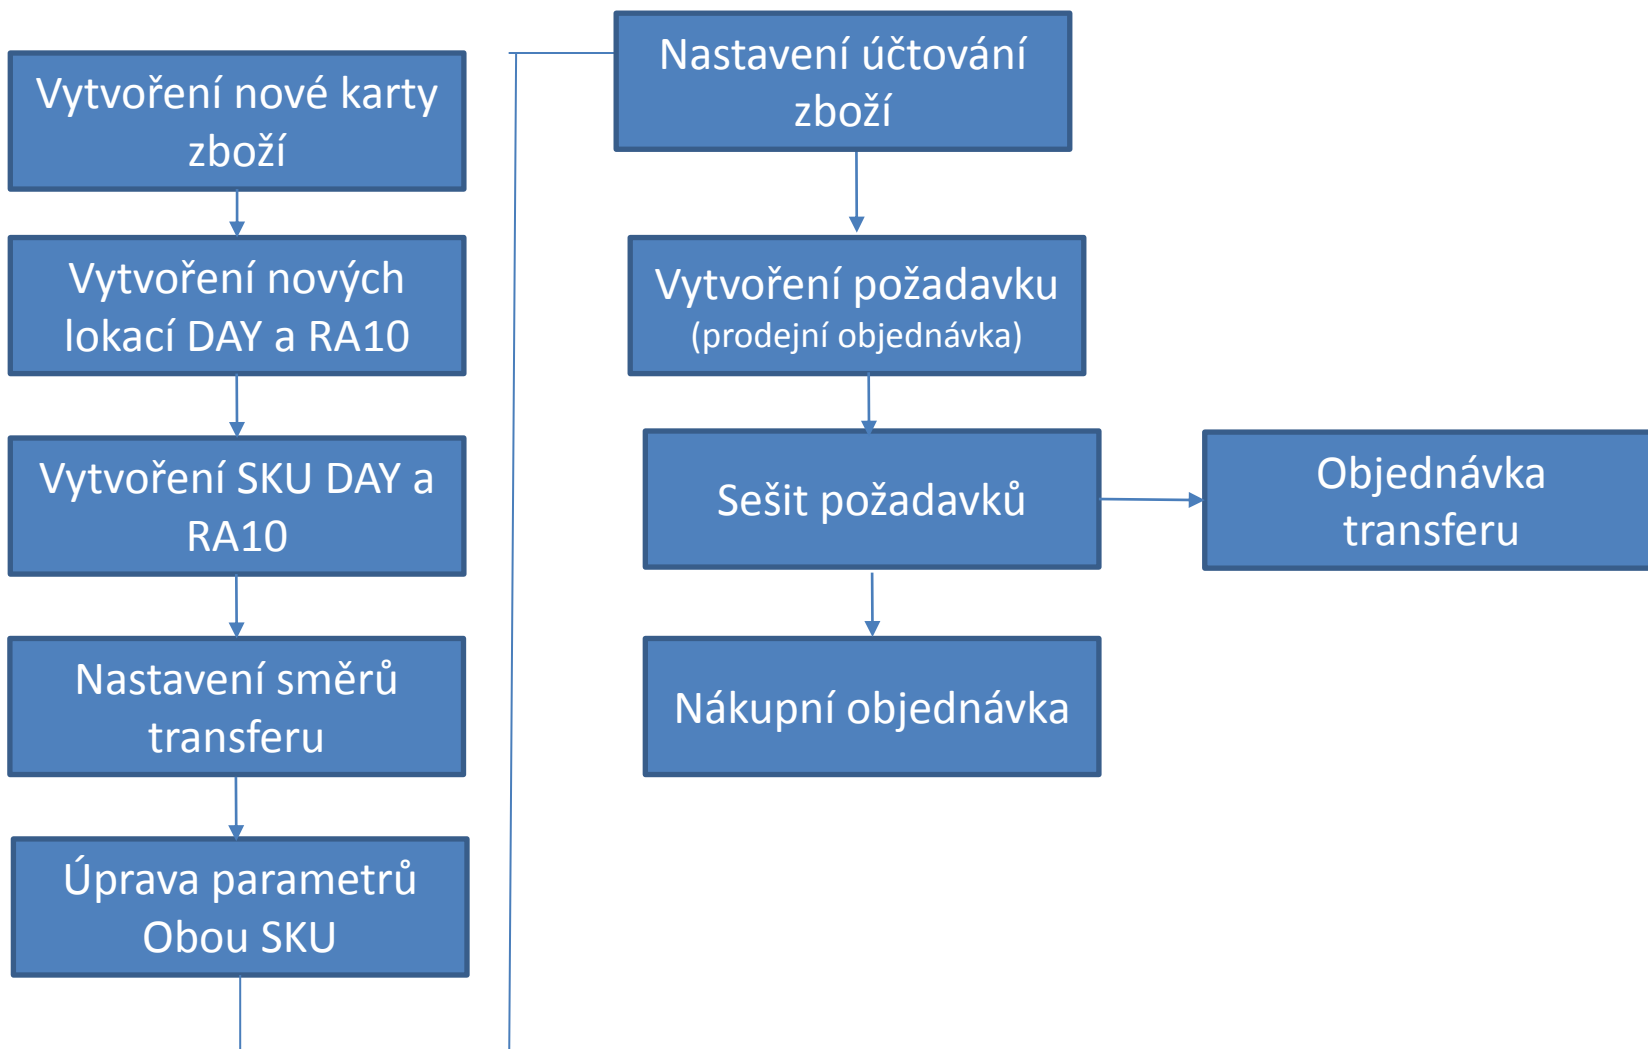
Vytvoření nové karty zboží

Vytvoření nových lokací DAY a RA10

Vytvoření SKU DAY a RA10

Nastavení směrů transferu

Úprava parametrů Obou SKU

Nastavení účtování zboží

Vytvoření požadavku
(prodejní objednávka)

Sešit požadavků

Objednávka transferu

Nákupní objednávka